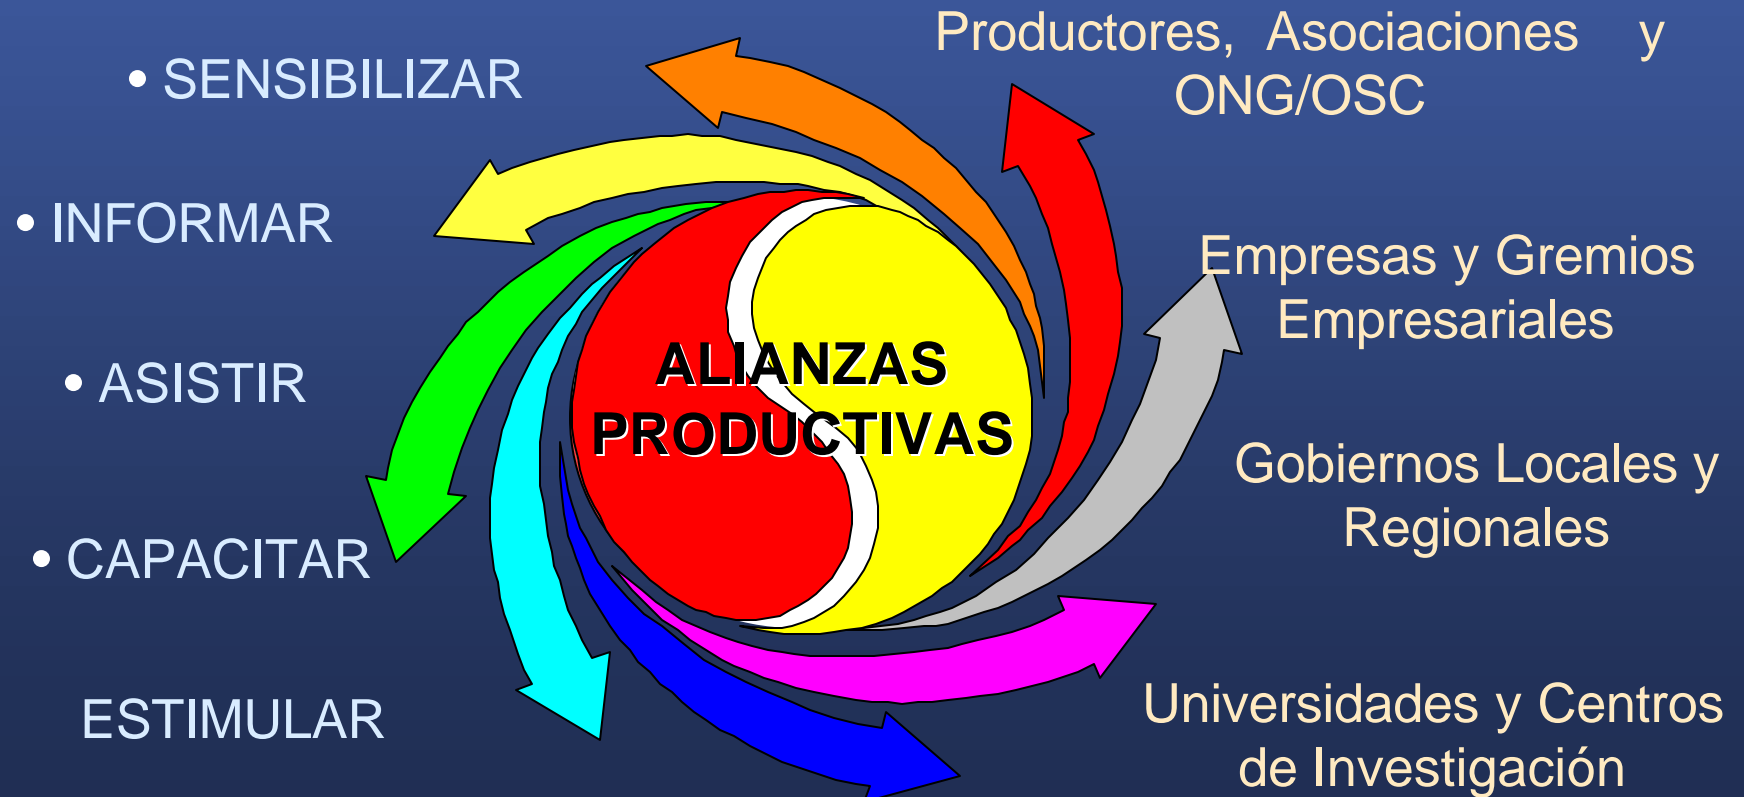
• SENSIBILIZAR

• INFORMAR

• ASISTIR

• CAPACITAR

ESTIMULAR

ALIANZAS PRODUCTIVAS

Productores, Asociaciones y ONG/OSC

Empresas y Gremios Empresariales

Gobiernos Locales y Regionales

Universidades y Centros de Investigación